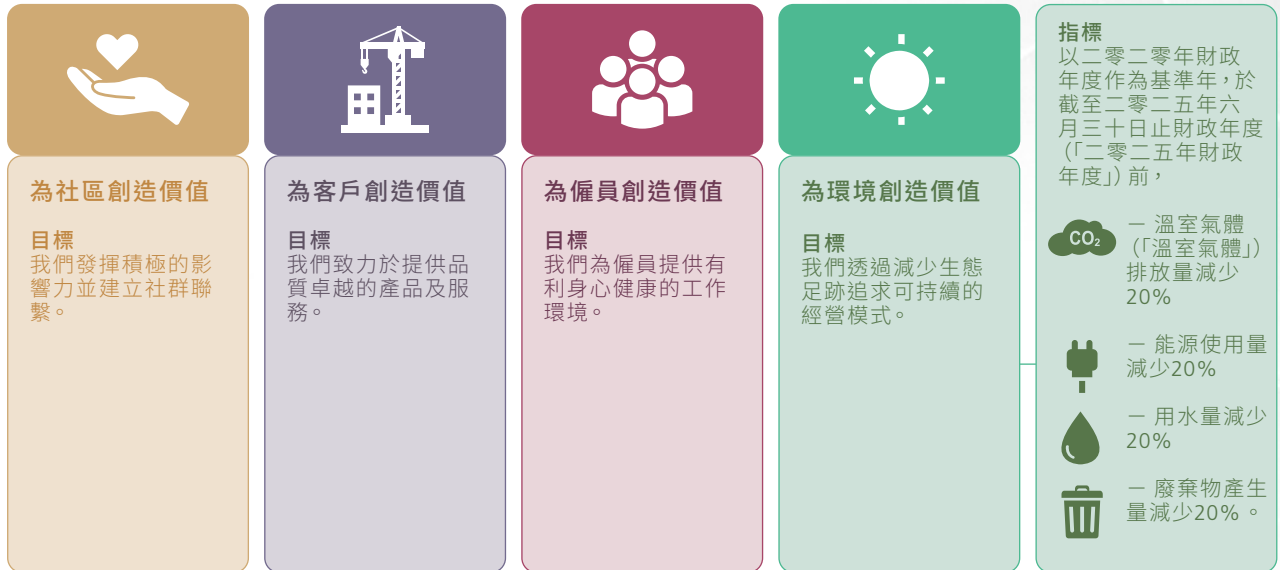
為社區創造價值

目標
我們發揮積極的影響力並建立社群聯繫。

為客戶創造價值

目標
我們致力於提供品質卓越的產品及服務。

為僱員創造價值

目標
我們為僱員提供有利身心健康的工作環境。

為環境創造價值

目標
我們透過減少生態足跡追求可持續的經營模式。

指標
以二零二零年財政年度作為基準年，於截至二零二五年六月三十日止財政年度（「二零二五年財政年度」）前，

$CO_2$

一 溫室氣體（「溫室氣體」）排放量減少20%

一 能源使用量減少20%

一 用水量減少20%

一 廢棄物產生量減少20%。